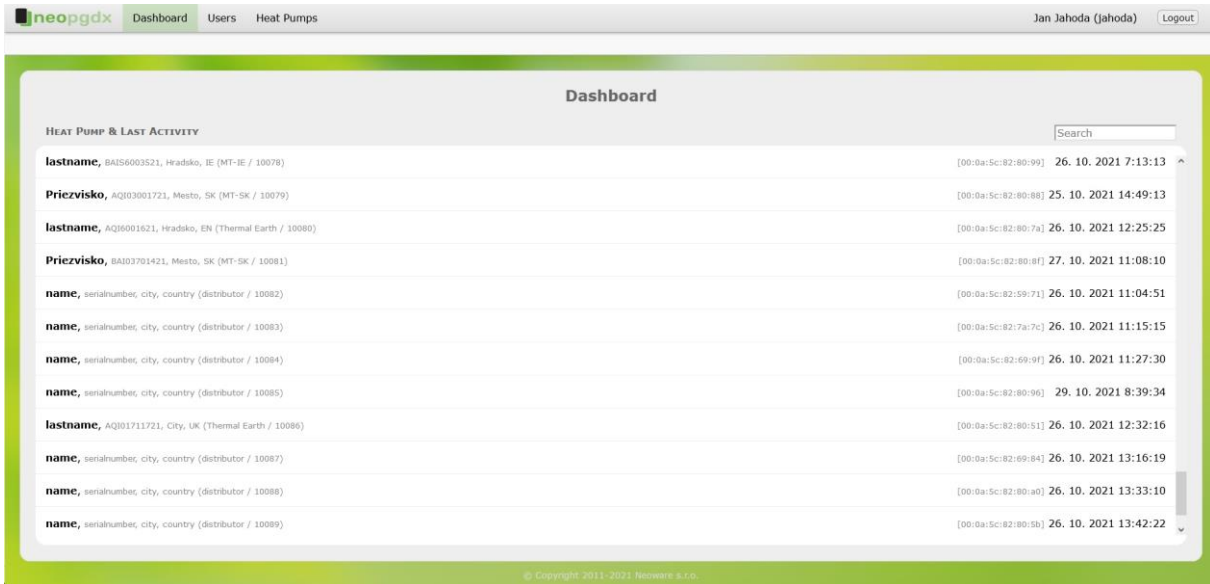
neopgdx Dashboard Users Heat Pumps

Jan Jahoda (jahoda) Logout

Dashboard

HEAT PUMP & LAST ACTIVITY

Search

lastname, BAIS6003521, Hradsko, IE (MT-IE / 10078) [00:0a:5c:82:80:99] 26. 10. 2021 7:13:13

Priezvisko, AQI03001721, Mesto, SK (MT-SK / 10079) [00:0a:5c:82:80:88] 25. 10. 2021 14:49:13

lastname, AQI6001621, Hradsko, EN (Thermal Earth / 10080) [00:0a:5c:82:80:7a] 26. 10. 2021 12:25:25

Priezvisko, BAI03701421, Mesto, SK (MT-SK / 10081) [00:0a:5c:82:80:8f] 27. 10. 2021 11:08:10

name, serialnumber, city, country (distributor / 10082) [00:0a:5c:82:59:71] 26. 10. 2021 11:04:51

name, serialnumber, city, country (distributor / 10083) [00:0a:5c:82:7a:7c] 26. 10. 2021 11:15:15

name, serialnumber, city, country (distributor / 10084) [00:0a:5c:82:69:9f] 26. 10. 2021 11:27:30

name, serialnumber, city, country (distributor / 10085) [00:0a:5c:82:80:96] 29. 10. 2021 8:39:34

lastname, AQI01711721, City, UK (Thermal Earth / 10086) [00:0a:5c:82:80:51] 26. 10. 2021 12:32:16

name, serialnumber, city, country (distributor / 10087) [00:0a:5c:82:69:84] 26. 10. 2021 13:16:19

name, serialnumber, city, country (distributor / 10088) [00:0a:5c:82:80:a0] 26. 10. 2021 13:33:10

name, serialnumber, city, country (distributor / 10089) [00:0a:5c:82:80:5b] 26. 10. 2021 13:42:22

© Copyright 2011-2021 Neoware s.r.o.